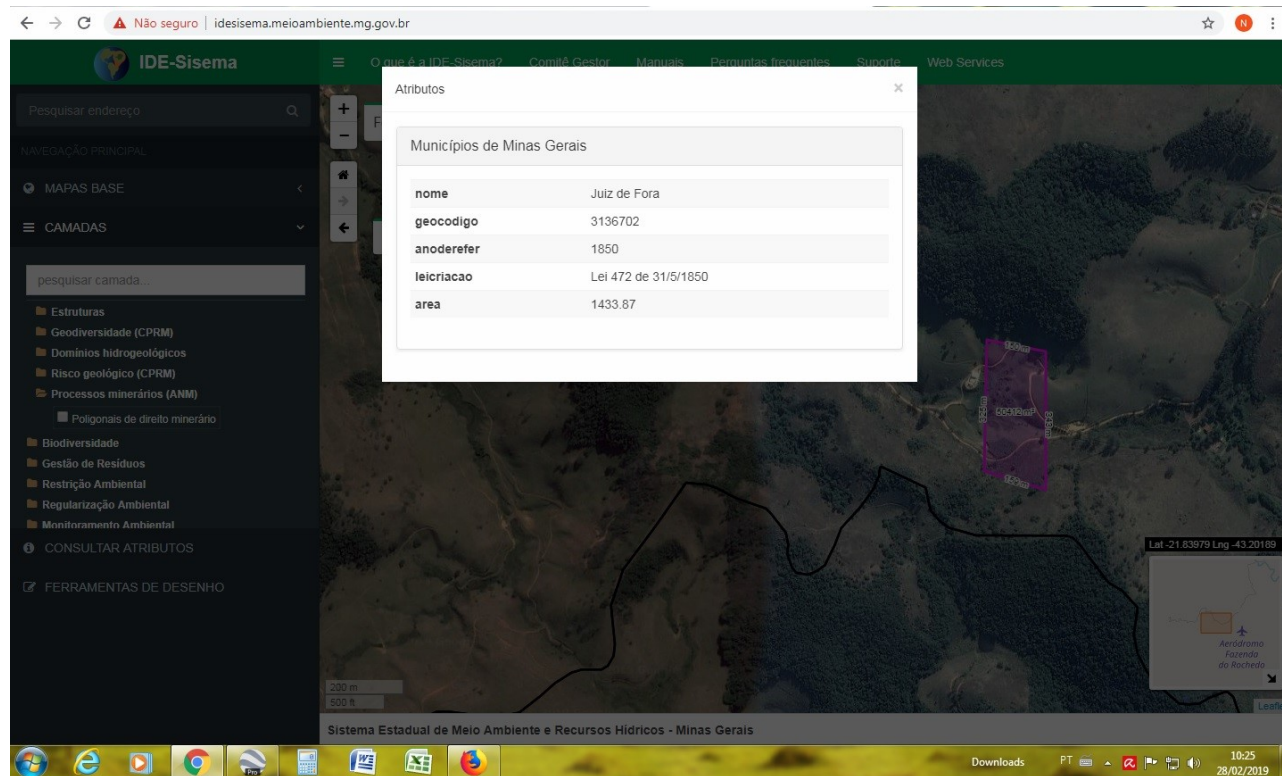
Não seguro | idesisema.meioambiente.mg.gov.br

IDE-Sisema

O que é a IDE-Sisema? Comitê Gestor Manuais Perguntas frequentes Suporte Web Services

Pesquisar endereço

NAVEGAÇÃO PRINCIPAL

MAPAS BASE

CAMADAS

pesquisar camada...

Estruturas
Geodiversidade (CPRM)
Domínios hidrogeológicos
Risco geológico (CPRM)
Processos minerários (ANM)
Poligonais de direito minerário
Biodiversidade
Gestão de Resíduos
Restrição Ambiental
Regularização Ambiental
Monitoramento Ambiental

CONSULTAR ATRIBUTOS

FERRAMENTAS DE DESENHO

Atributos

Municípios de Minas Gerais

| nome | Juiz de Fora |
|---|---|
| geocodigo | 3136702 |
| anoderefer | 1850 |
| leicriacao | Lei 472 de 31/5/1850 |
| area | 1433.87 |

Lat -21.63979 Lng -43.20189

Aeródromo Fazenda do Rochedo

200 m
500 ft

Leafl

Sistema Estadual de Meio Ambiente e Recursos Hídricos - Minas Gerais

Downloads PT 10:25 28/02/2019